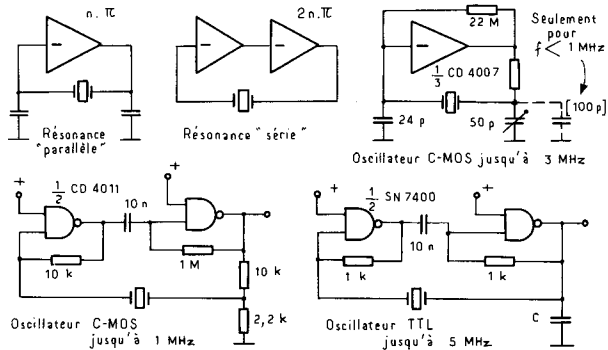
n. $\pi$

Résonance "parallèle"

2 n. $\pi$

Résonance "série"

22 M

Seulement pour $f < 1$ MHz

$\frac{1}{3}$ CD 4007

24 p

50 p

[100 p]

Oscillateur C-MOS jusqu'à 3 MHz

+

$\frac{1}{2}$ CD 4011

10 n

+

10 k

1 M

10 k

2,2 k

Oscillateur C-MOS jusqu'à 1 MHz

+

$\frac{1}{2}$ SN 7400

+

10 n

1 k

1 k

C

Oscillateur TTL jusqu'à 5 MHz